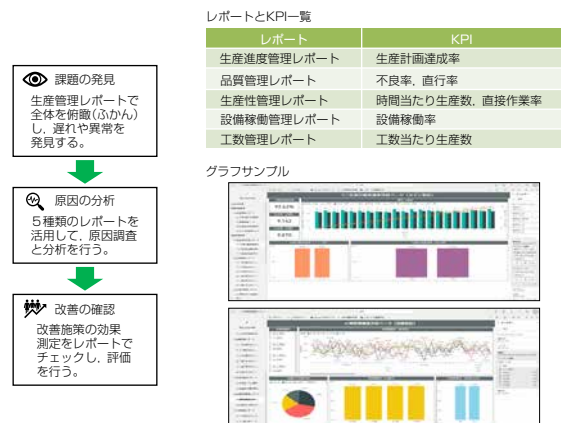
課題の発見

生産管理レポートで全体を俯瞰(ふかん)し、遅れや異常を発見する。

原因の分析

5種類のレポートを活用して、原因調査と分析を行う。

改善の確認

改善施策の効果測定をレポートでチェックし、評価を行う。

レポートとKPI一覧

| レポート | KPI |
|---|---|
| 生産進度管理レポート | 生産計画達成率 |
| 品質管理レポート | 不良率、直行率 |
| 生産性管理レポート | 時間当たり生産数、直接作業率 |
| 設備稼働管理レポート | 設備稼働率 |
| 工数管理レポート | 工数当たり生産数 |

グラフサンプル

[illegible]